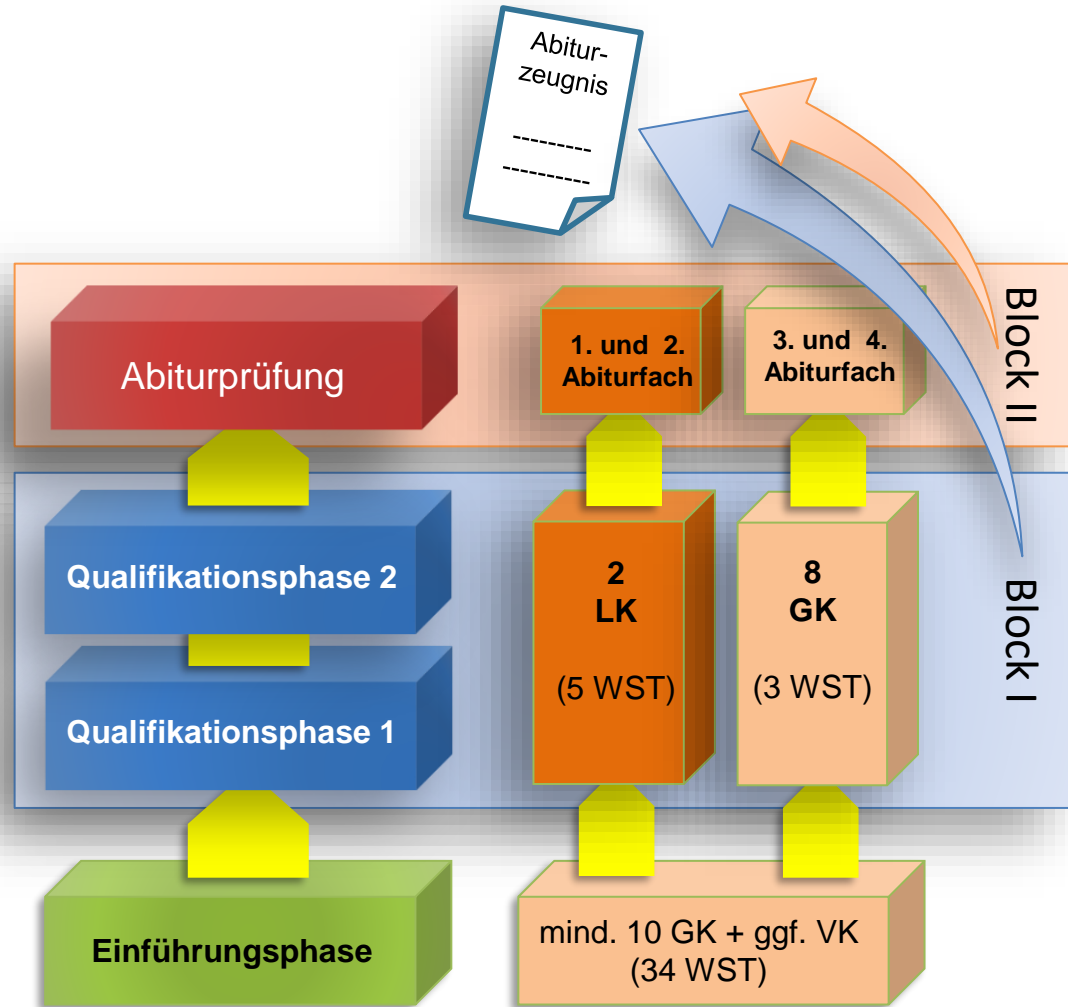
Abiturzeugnis

---------
----------

Abiturprüfung

1. und 2. Abiturfach

3. und 4. Abiturfach

Block II

Qualifikationsphase 2

Qualifikationsphase 1

2
LK

(5 WST)

8
GK

(3 WST)

Block I

Einführungsphase

mind. 10 GK + ggf. VK
(34 WST)